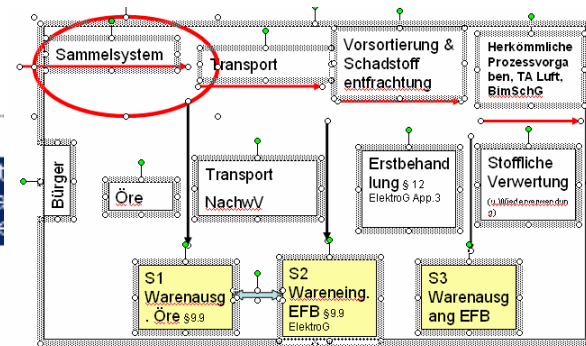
Sammelsystem

Transport

Vorsortierung & Schadstoff entfrachtung

Herkömmliche Prozessvorgaben, TA Luft, BimSchG

Bürger

Öre

Transport

NachwV

Erstbehandlung § 12 ElektroG App.3

Stoffliche Verwertung

(u. Wiederverwendung)

S1 Warenausg. Öre §9.9

S2 Wareneing. EFB §9.9 ElektroG

S3 Warenausgang EFB